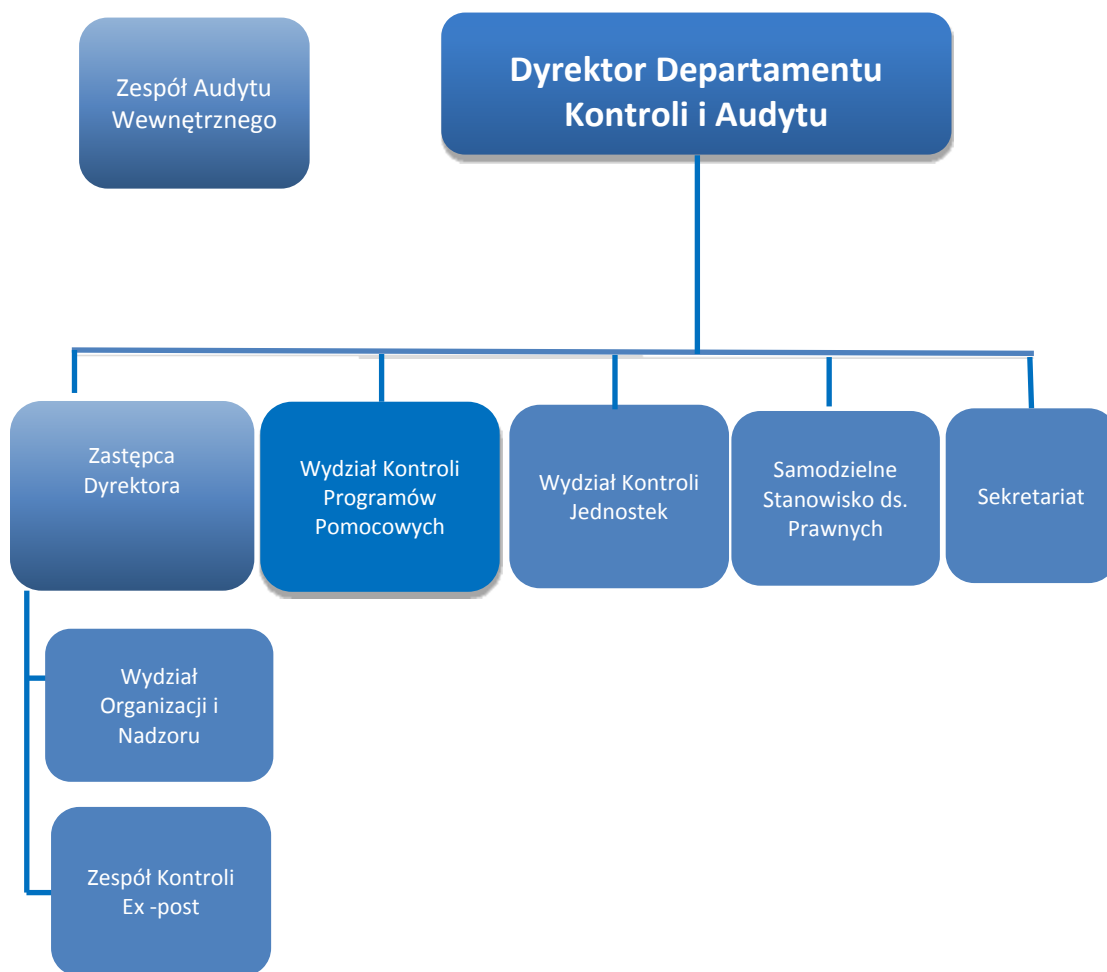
Zespół Audytu Wewnętrznego

Dyrektor Departamentu Kontroli i Audytu

Zastępca Dyrektora

Wydział Kontroli Programów Pomocowych

Wydział Kontroli Jednostek

Samodzielne Stanowisko ds. Prawnych

Sekretariat

Wydział Organizacji i Nadzoru

Zespół Kontroli Ex -post